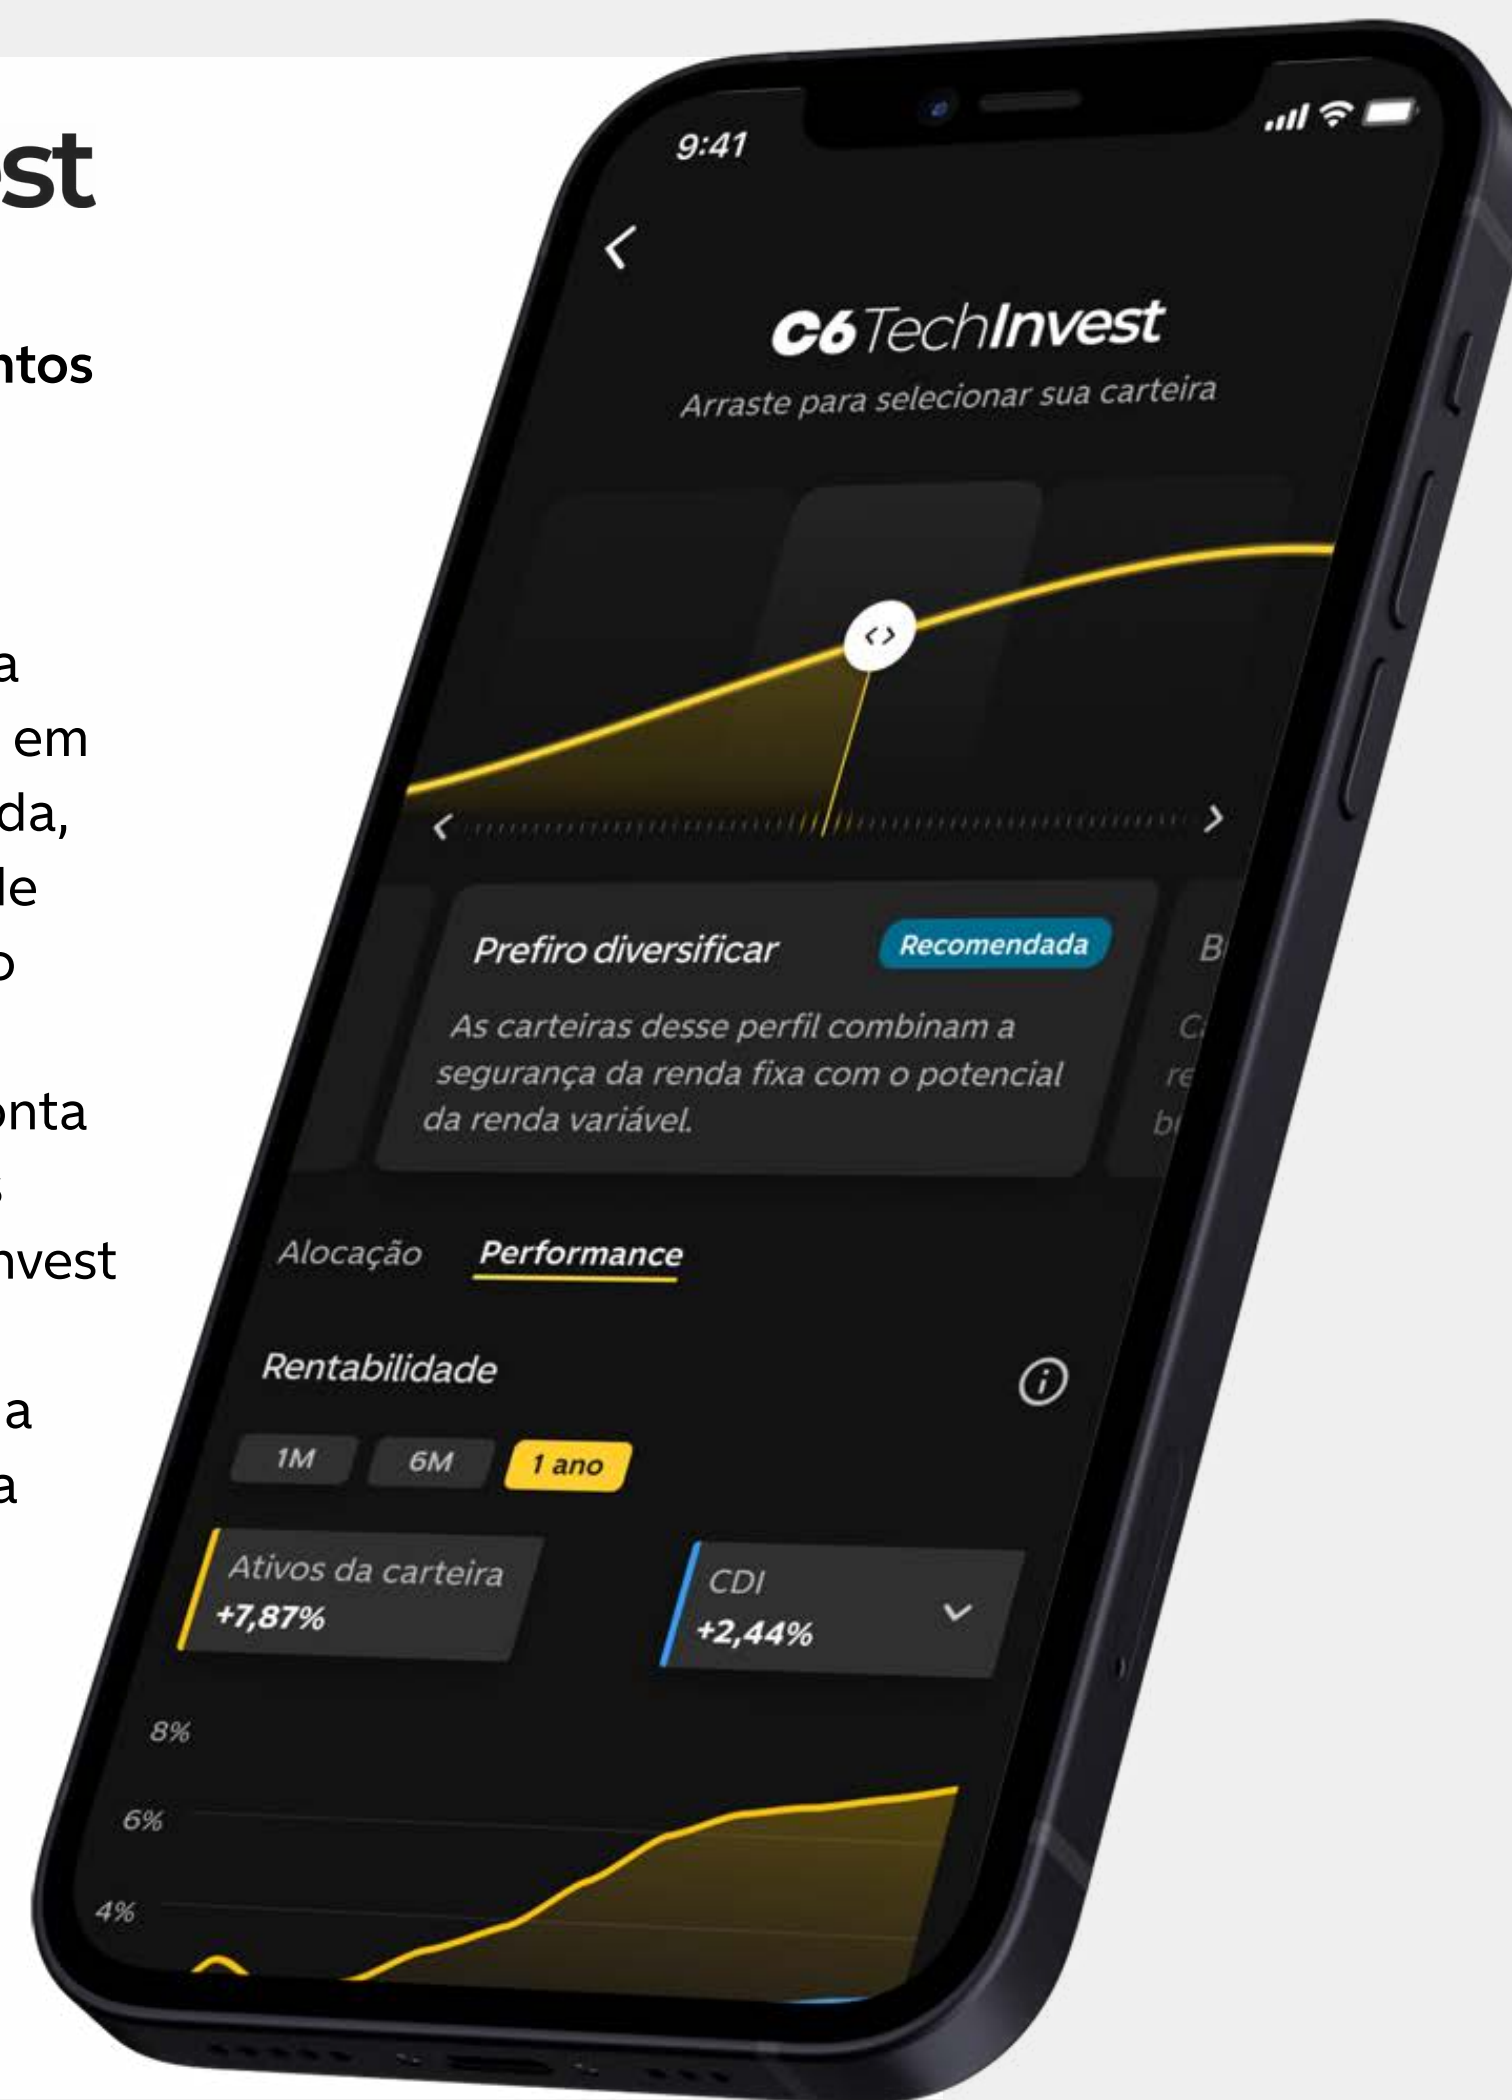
st

ntos

a
em
da,
le
o

onta
s
nvest

a
a

9:41

C6 TechInvest

Arraste para selecionar sua carteira

Prefiro diversificar

Recomendada

As carteiras desse perfil combinam a segurança da renda fixa com o potencial da renda variável.

B
C
re
b

Alocação

Performance

Rentabilidade

1M

6M

1 ano

Ativos da carteira
+7,87%

CDI
+2,44%

8%

6%

4%